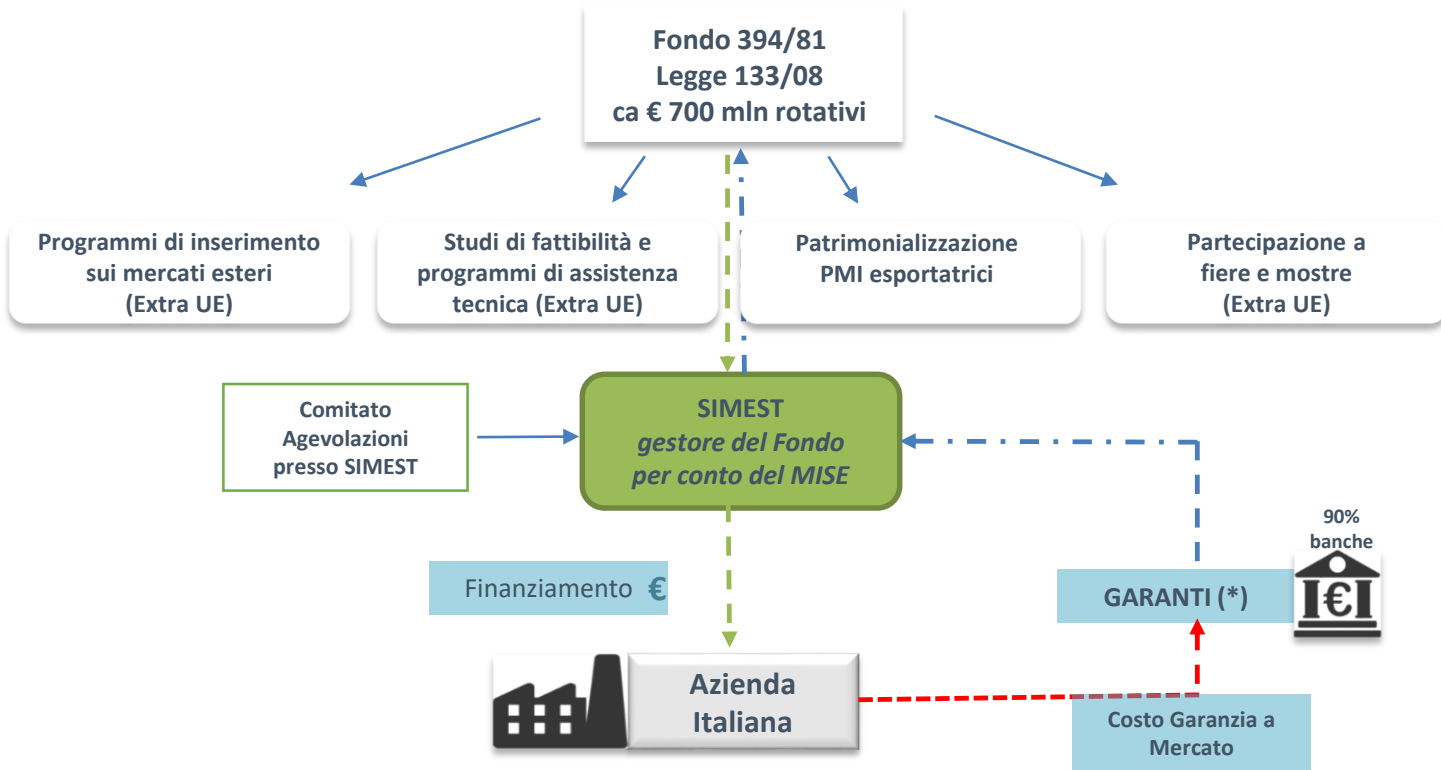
Fondo 394/81
Legge 133/08
ca € 700 mln rotativi

Programmi di inserimento sui mercati esteri (Extra UE)

Studi di fattibilità e programmi di assistenza tecnica (Extra UE)

Patrimonializzazione PMI esportatrici

Partecipazione a fiere e mostre (Extra UE)

Comitato Agevolazioni presso SIMEST

SIMEST
gestore del Fondo per conto del MISE

90% banche

Finanziamento €

GARANTI (*)

Azienda Italiana

Costo Garanzia a Mercato